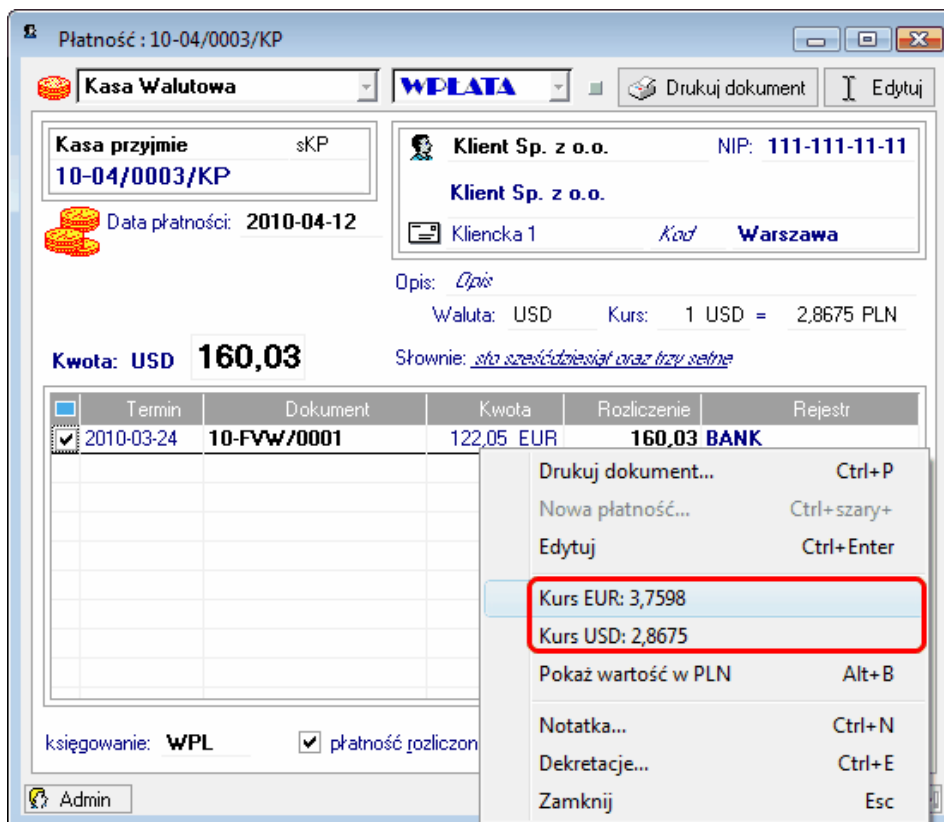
Płatność : 10-04/0003/KP

Kasa Walutowa
WPŁATA
Drukuj dokument
Edytuj

Kasa przyjmie sKP
10-04/0003/KP

Data płatności: 2010-04-12

Klient Sp. z o.o.
NIP: 111-111-11-11
Klient Sp. z o.o.
Kliencka 1
Kod
Warszawa

Opis: Opis
Waluta: USD
Kurs: 1 USD = 2,8675 PLN

Kwota: USD 160,03
Słownie: sto sześćdziesiąt oraz trzy setne

| | Termin | Dokument | Kwota | Rozliczenie | Rejestr |
|---|---|---|---|---|---|
| ✓ | 2010-03-24 | 10-FVW/0001 | 122,05 EUR | 160,03 | BANK |

Drukuj dokument... Ctrl+P
Nowa płatność... Ctrl+szary+
Edytuj Ctrl+Enter
Kurs EUR: 3,7598
Kurs USD: 2,8675
Pokaż wartość w PLN Alt+B
Notatka... Ctrl+N
Dekretacje... Ctrl+E
Zamknij Esc

księgowanie: WPL
płatność rozliczon

Admin